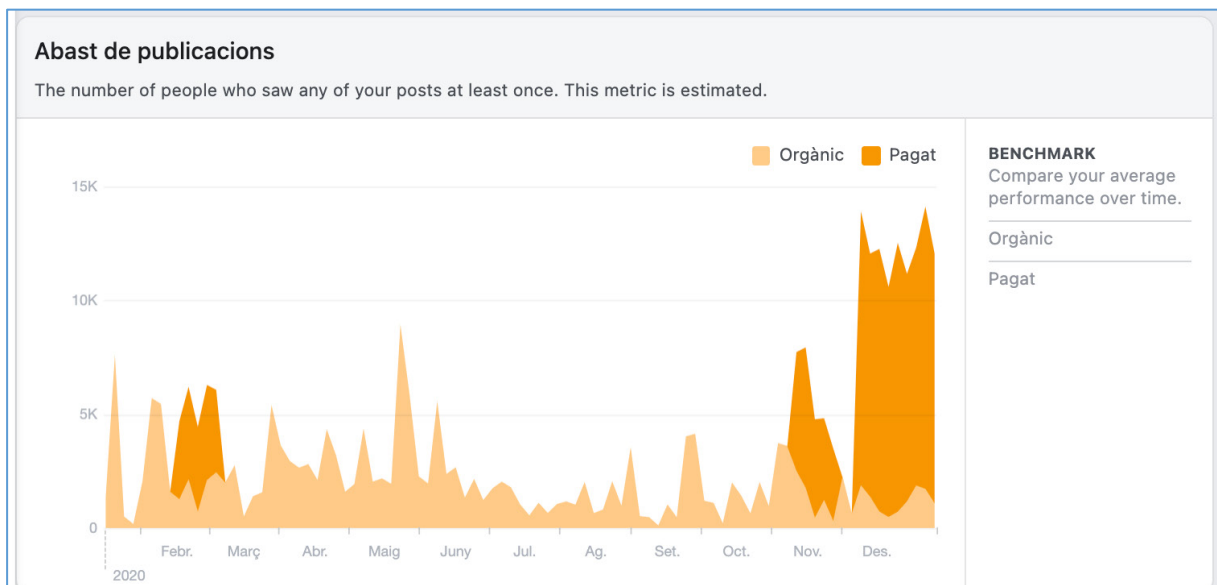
Abast de publicacions

The number of people who saw any of your posts at least once. This metric is estimated.

Orgànic Pagat

15K
10K
5K
0

Febr. Març Abr. Maig Juny Jul. Ag. Set. Oct. Nov. Des.
2020

BENCHMARK
Compare your average performance over time.

Orgànic

Pagat